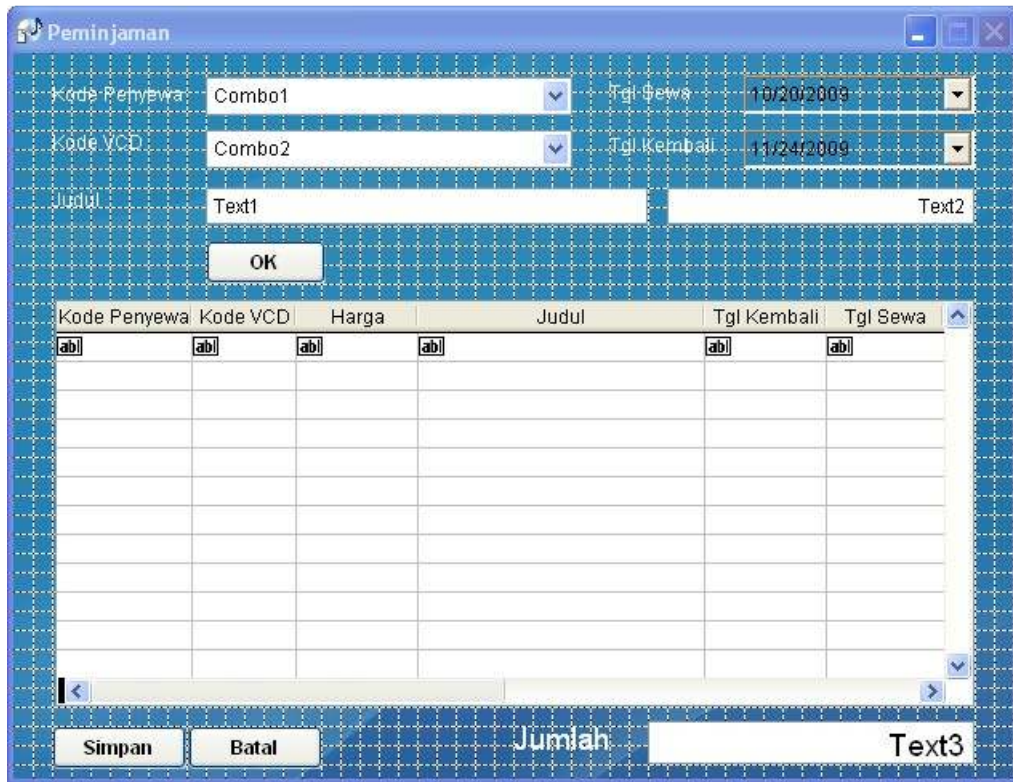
Peminjaman

Kode Penyewa Combo1 Tgl Sewa 10/20/2009

Kode VCD Combo2 Tgl Kembali 11/24/2009

Judul Text1 Text2

OK

| Kode Penyewa | Kode VCD | Harga | Judul | Tgl Kembali | Tgl Sewa |
|---|---|---|---|---|---|
| abl | abl | abl | abl | abl | abl |

Simpan Batal Jumlah Text3